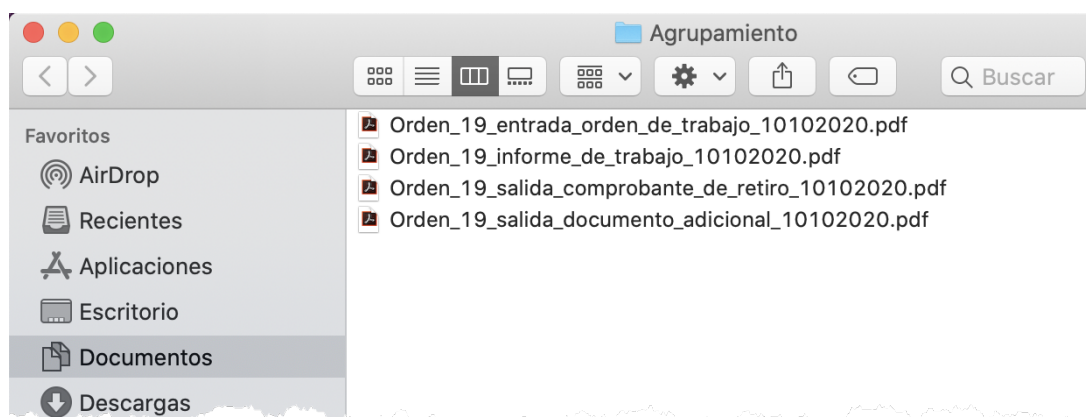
Agrupamiento

Buscar

Favoritos
AirDrop
Recientes
Aplicaciones
Escritorio
Documentos
Descargas

Orden_19_entrada_orden_de_trabajo_10102020.pdf
Orden_19_informe_de_trabajo_10102020.pdf
Orden_19_salida_comprobante_de_retiro_10102020.pdf
Orden_19_salida_documento_adicional_10102020.pdf